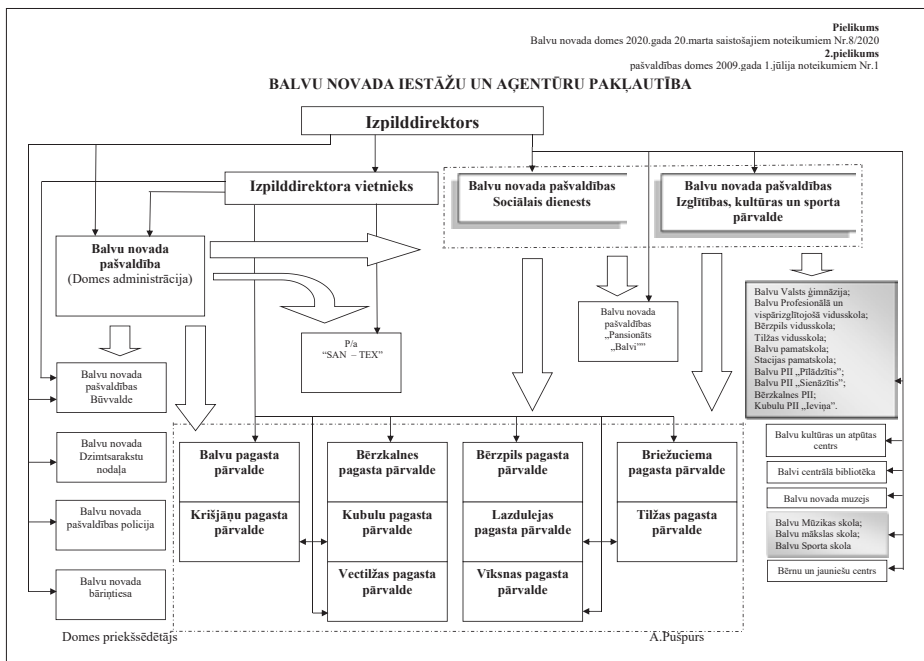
Pielikums
Balvu novada domes 2020.gada 20.marta saistošajiem noteikumiem Nr.8/2020
2.pielikums
pašvaldības domes 2009.gada 1.jūlija noteikumiem Nr.1

BALVU NOVADA IESTĀŽU UN AĢENTŪRU PAKĻAUTĪBA

Izpilddirektors

Izpilddirektora vietnieks

Balvu novada pašvaldības Sociālais dienests

Balvu novada pašvaldības Izglītības, kultūras un sporta pārvalde

Balvu novada pašvaldība (Domes administrācija)

P/a "SAN – TEX"

Balvu novada pašvaldības „Pansionāts „Balvi""

Balvu Valsts ģimnāzija; Balvu Profesionālā un vispārizglītojošā vidusskola; Bērzpils vidusskola; Tilžas vidusskola; Balvu pamatskola; Stacijas pamatskola; Balvu PII „Pīlādzītis"; Balvu PII „Sienāzītis"; Bērzkalnes PII; Kubulu PII „Ieviņa".

Balvu novada pašvaldības Būvvalde

Balvu novada Dzimtsarakstu nodaļa

Balvu novada pašvaldības policija

Balvu novada bāriņtiesa

Balvu pagasta pārvalde

Krišjāņu pagasta pārvalde

Bērzkalnes pagasta pārvalde

Kubulu pagasta pārvalde

Vectilžas pagasta pārvalde

Bērzpils pagasta pārvalde

Lazdulejas pagasta pārvalde

Vīksnas pagasta pārvalde

Briežuciema pagasta pārvalde

Tilžas pagasta pārvalde

Balvu kultūras un atpūtas centrs

Balvi centrālā bibliotēka

Balvu novada muzejs

Balvu Mūzikas skola; Balvu mākslas skola; Balvu Sporta skola

Bērnu un jauniešu centrs

Domes priekšsēdētājs

A.Pušpurs